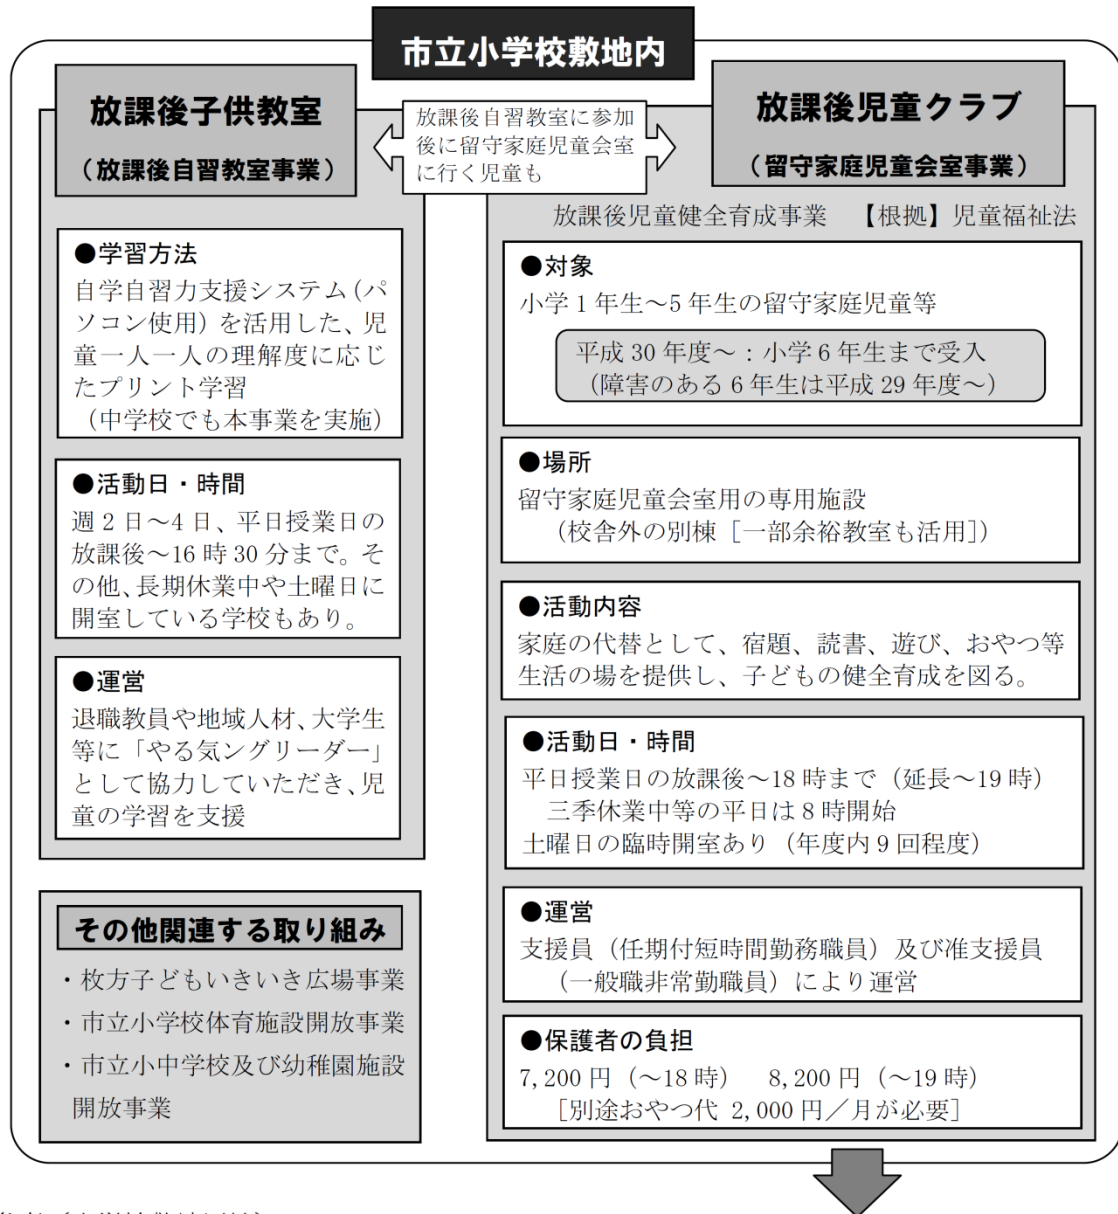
市立小学校敷地内

放課後子供教室
（放課後自習教室事業）

放課後自習教室に参加後に留守家庭児童会室に行く児童も

放課後児童クラブ
（留守家庭児童会室事業）

●学習方法
自学自習力支援システム（パソコン使用）を活用した、児童一人一人の理解度に応じたプリント学習
（中学校でも本事業を実施）

●活動日・時間
週２日〜4日、平日授業日の放課後〜16時30分まで。その他、長期休業中や土曜日に開室している学校もあり。

●運営
退職教員や地域人材、大学生等に「やる気ングリーダー」として協力していただき、児童の学習を支援

その他関連する取り組み
・枚方子どもいきいき広場事業
・市立小学校体育施設開放事業
・市立小中学校及び幼稚園施設開放事業

放課後児童健全育成事業　【根拠】児童福祉法

●対象
小学１年生〜5年生の留守家庭児童等
平成30年度〜：小学6年生まで受入
（障害のある6年生は平成29年度〜）

●場所
留守家庭児童会室用の専用施設
（校舎外の別棟［一部余裕教室も活用］）

●活動内容
家庭の代替として、宿題、読書、遊び、おやつ等生活の場を提供し、子どもの健全育成を図る。

●活動日・時間
平日授業日の放課後〜18時まで（延長〜19時）
三季休業中等の平日は8時開始
土曜日の臨時開室あり（年度内9回程度）

●運営
支援員（任期付短時間勤務職員）及び准支援員（一般職非常勤職員）により運営

●保護者の負担
7,200円（〜18時）　8,200円（〜19時）
［別途おやつ代 2,000円／月が必要］